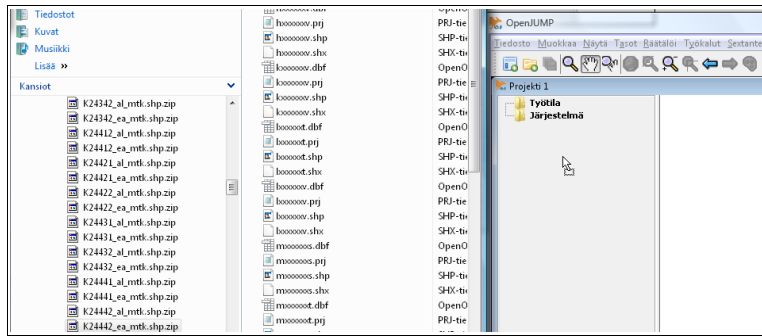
Tiedostot
Kuvat
Musiikki
Lisää »
Kansiot
K24342_al_mtk.shp.zip
K24342_ea_mtk.shp.zip
K24412_al_mtk.shp.zip
K24412_ea_mtk.shp.zip
K24421_al_mtk.shp.zip
K24421_ea_mtk.shp.zip
K24422_al_mtk.shp.zip
K24422_ea_mtk.shp.zip
K24431_al_mtk.shp.zip
K24431_ea_mtk.shp.zip
K24432_al_mtk.shp.zip
K24432_ea_mtk.shp.zip
K24441_al_mtk.shp.zip
K24441_ea_mtk.shp.zip
K24442_al_mtk.shp.zip
K24442_ea_mtk.shp.zip

hxxxxxxv.prj PRJ-tie
hxxxxxxv.shp SHP-tie
hxxxxxxv.shx SHX-tie
kxxxxxxv.dbf OpenO
kxxxxxxv.prj PRJ-tie
kxxxxxxv.shp SHP-tie
kxxxxxxv.shx SHX-tie
bxxxxxxt.dbf OpenO
bxxxxxxt.prj PRJ-tie
bxxxxxxt.shp SHP-tie
bxxxxxxt.shx SHX-tie
bxxxxxxv.dbf OpenO
bxxxxxxv.prj PRJ-tie
bxxxxxxv.shp SHP-tie
bxxxxxxv.shx SHX-tie
mxxxxxxs.dbf OpenO
mxxxxxxs.prj PRJ-tie
mxxxxxxs.shp SHP-tie
mxxxxxxs.shx SHX-tie
mxxxxxxt.dbf OpenO
mxxxxxxt.prj PRJ-tie

OpenJUMP
Tiedosto Muokkaa Näytä Tasot Räätälöi Työkalut Sextante
Projekti 1
Työtila
Järjestelmä